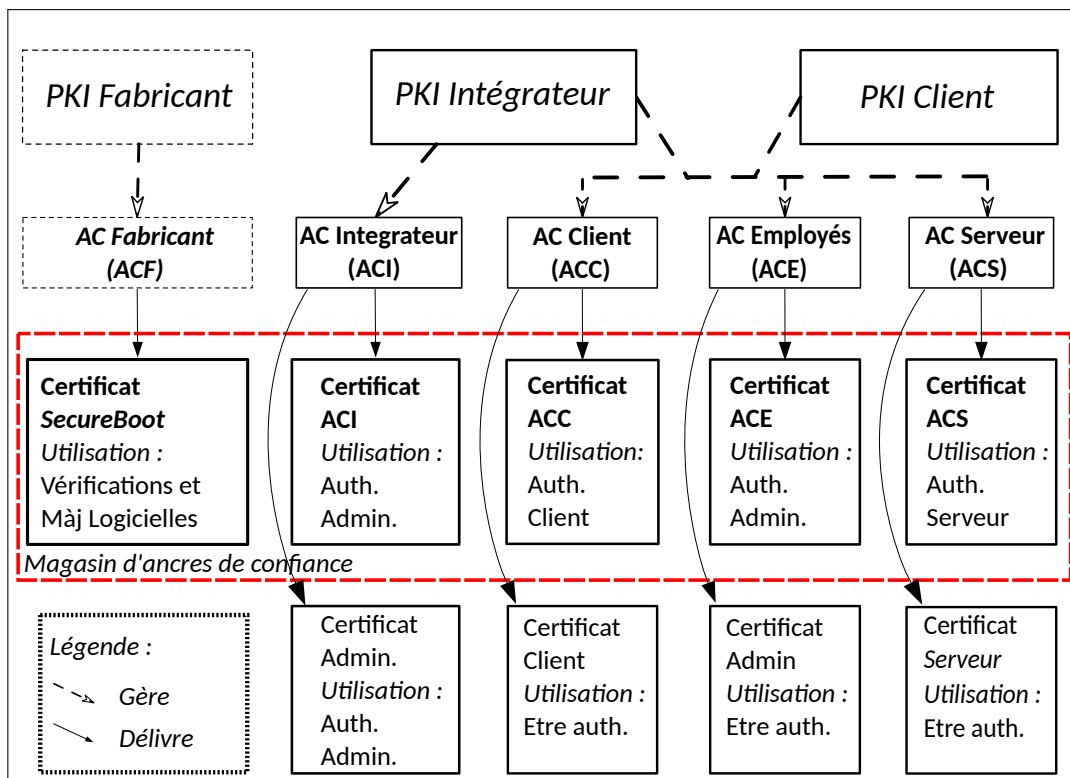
PKI Fabricant

PKI Intégrateur

PKI Client

AC Fabricant (ACF)

AC Integrateur (ACI)

AC Client (ACC)

AC Employés (ACE)

AC Serveur (ACS)

Certificat SecureBoot Utilisation : Vérifications et Màj Logicielles

Certificat ACI Utilisation : Auth. Admin.

Certificat ACC Utilisation: Auth. Client

Certificat ACE Utilisation : Auth. Admin.

Certificat ACS Utilisation : Auth. Serveur

Magasin d'ancres de confiance

Légende :

Gère

Délivre

Certificat Admin. Utilisation : Auth. Admin.

Certificat Client Utilisation : Etre auth.

Certificat Admin Utilisation : Etre auth.

Certificat Serveur Utilisation : Etre auth.